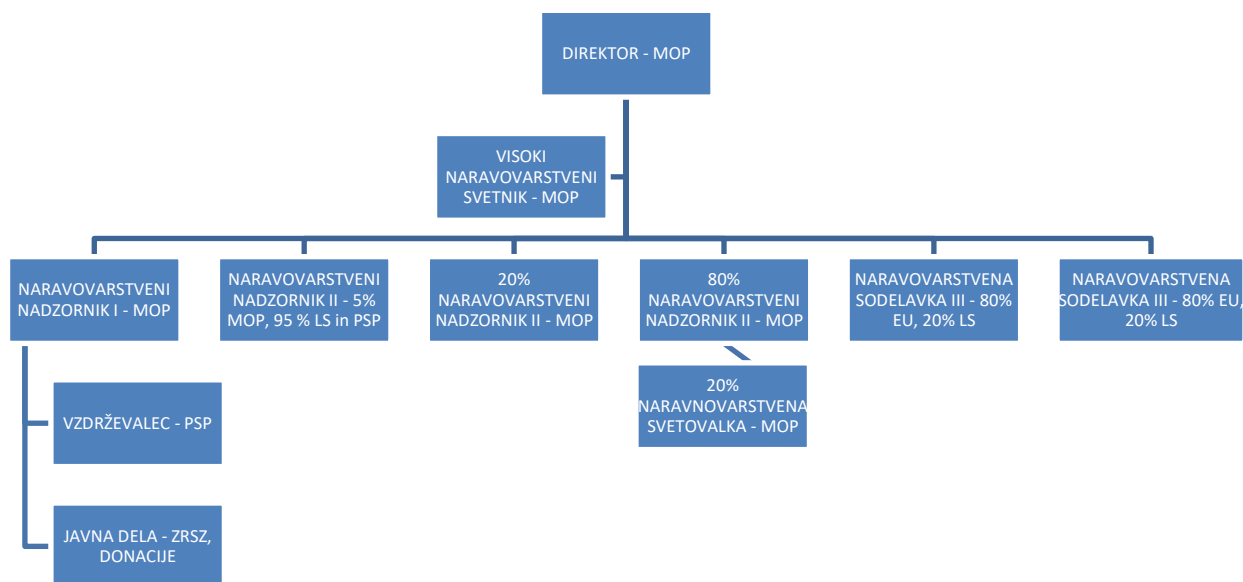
DIREKTOR - MOP

VISOKI NARAVOVARSTVENI SVETNIK - MOP

NARAVOVARSTVENI NADZORNIK I - MOP

NARAVOVARSTVENI NADZORNIK II - 5% MOP, 95 % LS in PSP

20% NARAVOVARSTVENI NADZORNIK II - MOP

80% NARAVOVARSTVENI NADZORNIK II - MOP

NARAVOVARSTVENA SODELAVKA III - 80% EU, 20% LS

NARAVOVARSTVENA SODELAVKA III - 80% EU, 20% LS

VZDRŽEVALEC - PSP

JAVNA DELA - ZRSZ, DONACIJE

20% NARAVNOVARSTVENA SVETOVALKA - MOP